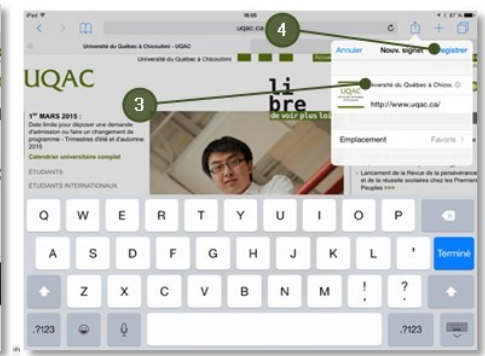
iPad 16:05 87 %

uqac.ca

Université du Québec à Chicoutimi - UQAC

Université du Québec à Chicoutimi

UQAC

libre

de voir plus loin

1ER MARS 2015 :
Date limite pour déposer une demande d'admission ou faire un changement de programme - Trimestres d'été et d'automne 2015

Calendrier universitaire complet

ÉTUDIANTS

ÉTUDIANTS INTERNATIONAUX

Lancement de la Revue de la persévérance et de la réussite scolaires chez les Premiers Peuples >>>

4

3

Annuler

Nouv. signet

Enregistrer

Université du Québec à Chicou

http://www.uqac.ca/

Emplacement

Favoris

Q W E R T Y U I O P

A S D F G H J K L '

Terminé

Z X C V B N M ! ?

.?123

.?123